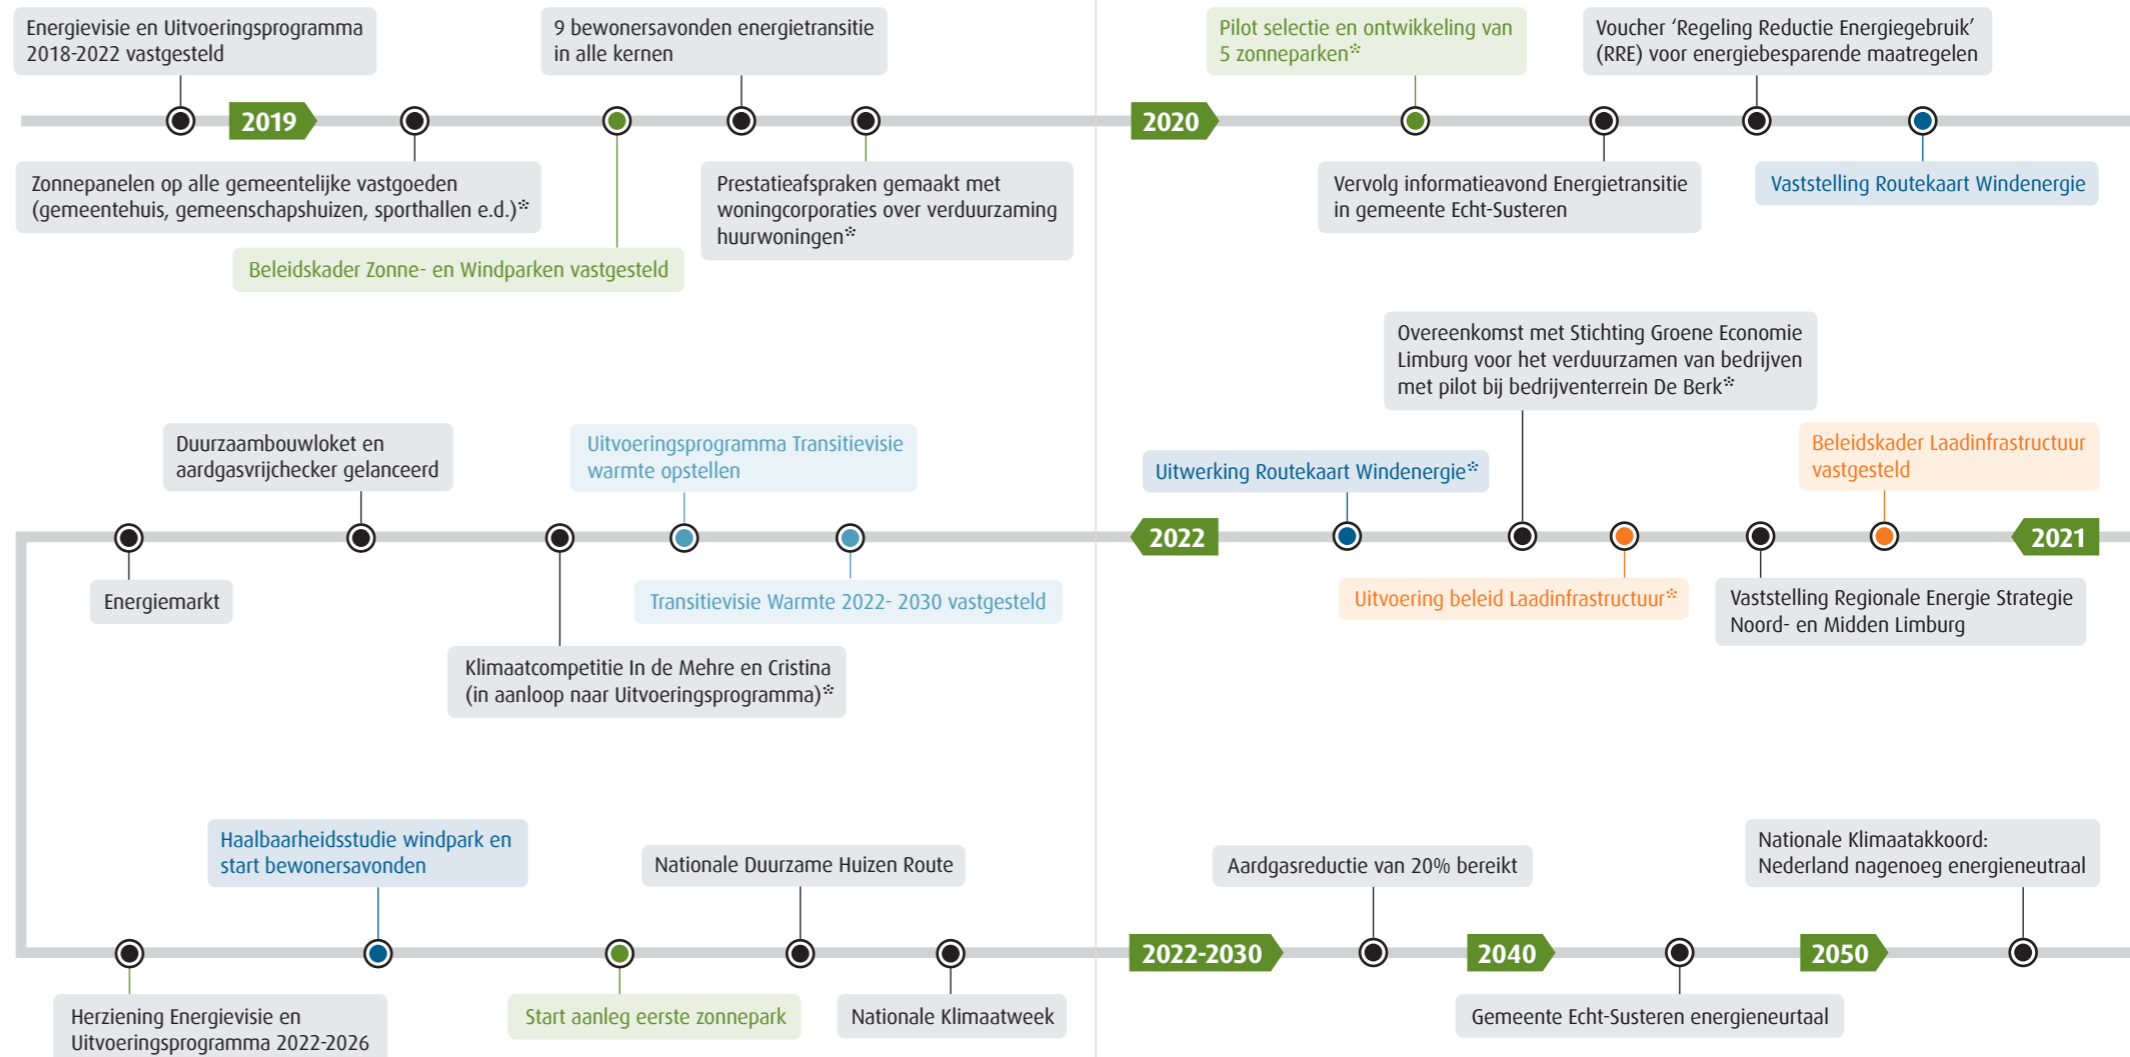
Energievisie en Uitvoeringsprogramma 2018-2022 vastgesteld

9 bewonersavonden energietransitie in alle kernen

Pilot selectie en ontwikkeling van 5 zonneparken*

Voucher 'Regeling Reductie Energiegebruik' (RRE) voor energiebesparende maatregelen

2019

2020

Zonnepanelen op alle gemeentelijke vastgoeden (gemeentehuis, gemeenschapshuizen, sporthallen e.d.)*

Prestatieafspraken gemaakt met woningcorporaties over verduurzaming huurwoningen*

Vervolg informatieavond Energietransitie in gemeente Echt-Susteren

Vaststelling Routekaart Windenergie

Beleidskader Zonne- en Windparken vastgesteld

Overeenkomst met Stichting Groene Economie Limburg voor het verduurzamen van bedrijven met pilot bij bedrijventerrein De Berk*

Duurzaambouwloket en aardgasvrijchecker gelanceerd

Uitvoeringsprogramma Transitievisie warmte opstellen

Uitwerking Routekaart Windenergie*

Beleidskader Laadinfrastructuur vastgesteld

2022

2021

Energiemarkt

Transitievisie Warmte 2022- 2030 vastgesteld

Uitvoering beleid Laadinfrastructuur*

Vaststelling Regionale Energie Strategie Noord- en Midden Limburg

Klimaatcompetitie In de Mehre en Cristina (in aanloop naar Uitvoeringsprogramma)*

Haalbaarheidsstudie windpark en start bewonersavonden

Nationale Duurzame Huizen Route

Aardgasreductie van 20% bereikt

Nationale Klimaatakkoord: Nederland nagenoeg energieneutraal

2022-2030

2040

2050

Herziening Energievisie en Uitvoeringsprogramma 2022-2026

Start aanleg eerste zonnepark

Nationale Klimaatweek

Gemeente Echt-Susteren energieneutraal